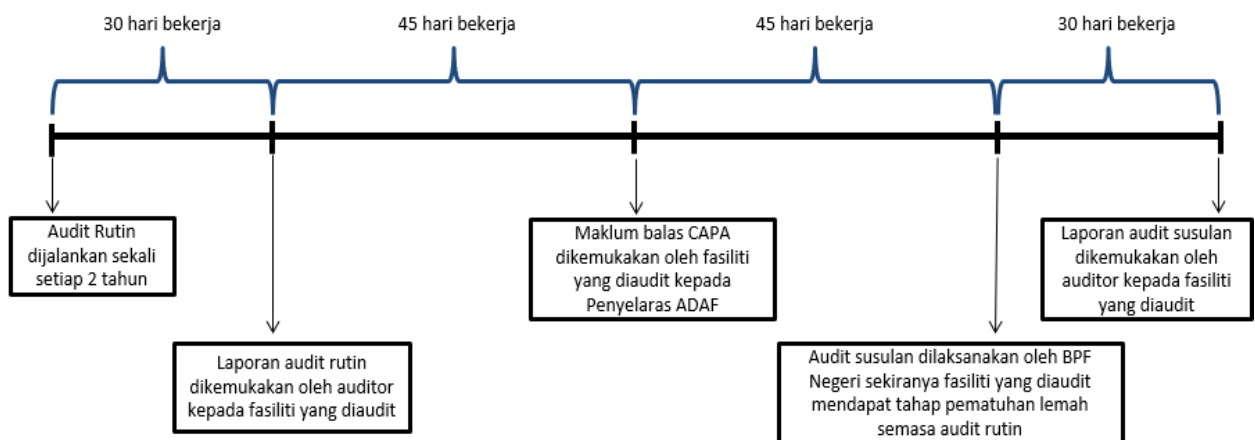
30 hari bekerja

45 hari bekerja

45 hari bekerja

30 hari bekerja

Audit Rutin dijalankan sekali setiap 2 tahun

Laporan audit rutin dikemukakan oleh auditor kepada fasiliti yang diaudit

Maklum balas CAPA dikemukakan oleh fasiliti yang diaudit kepada Penyelaras ADAF

Audit susulan dilaksanakan oleh BPF Negeri sekiranya fasiliti yang diaudit mendapat tahap pematuhan lemah semasa audit rutin

Laporan audit susulan dikemukakan oleh auditor kepada fasiliti yang diaudit